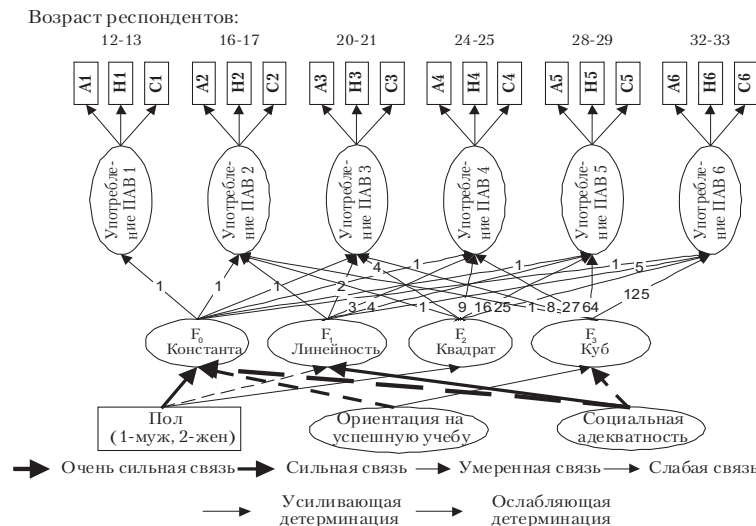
Возраст респондентов:

12-13 16-17 20-21 24-25 28-29 32-33

A1 H1 C1 A2 H2 C2 A3 H3 C3 A4 H4 C4 A5 H5 C5 A6 H6 C6

Употребление ПАВ 1
Употребление ПАВ 2
Употребление ПАВ 3
Употребление ПАВ 4
Употребление ПАВ 5
Употребление ПАВ 6

1 1 1 1 1 1 1 2 3 4 4 5 1 9 16 25 1 8 27 64 125

$F_0$ Константа
$F_1$ Линейность
$F_2$ Квадрат
$F_3$ Куб

Пол (1-муж, 2-жен)
Ориентация на успешную учебу
Социальная адекватность

Очень сильная связь Сильная связь Умеренная связь Слабая связь

Усиливающая детерминация Ослабляющая детерминация